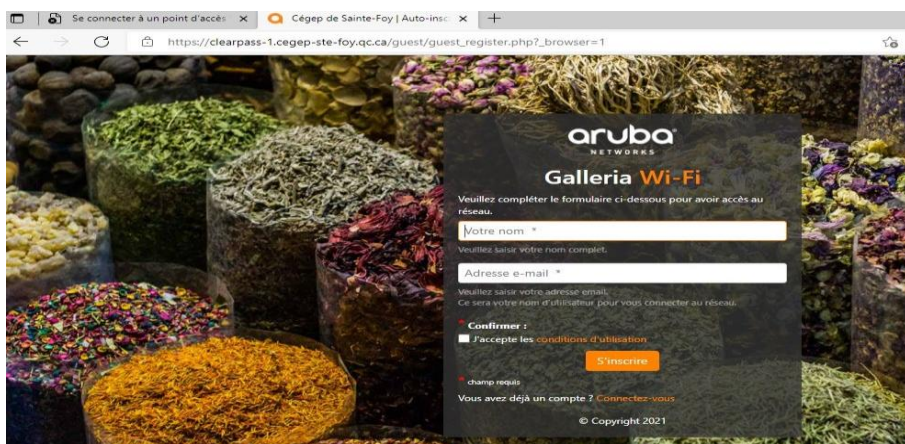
Se connecter à un point d'accès ×
Cégep de Sainte-Foy | Auto-insc ×
+
https://clearpass-1.cegep-ste-foy.qc.ca/guest/guest_register.php?_browser=1

aruba
NETWORKS
Galleria Wi-Fi
Veuillez compléter le formulaire ci-dessous pour avoir accès au réseau.
Votre nom *
Veuillez saisir votre nom complet.
Adresse e-mail *
Veuillez saisir votre adresse email.
Ce sera votre nom d'utilisateur pour vous connecter au réseau.
* Confirmer :
J'accepte les conditions d'utilisation
S'inscrire
* champ requis
Vous avez déjà un compte ? Connectez-vous
© Copyright 2021